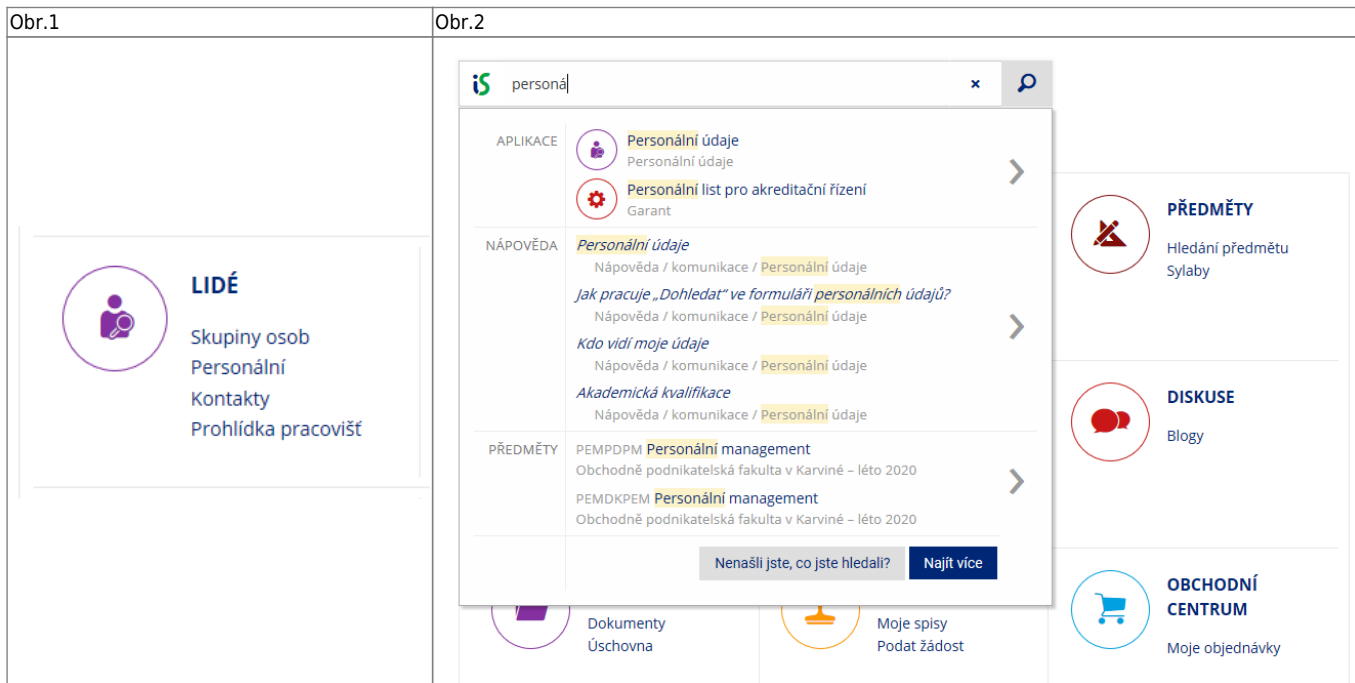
| Obr.1 | Obr.2 |
|---|---|

LIDÉ

Skupiny osob
Personální
Kontakty
Prohlídka pracovišť

iS persona ×

APLIKACE

Personální údaje
Personální údaje

Personální list pro akreditační řízení
Garant

NÁPOVĚDA

Personální údaje
Nápověda / komunikace / Personální údaje

Jak pracuje „Dohledat" ve formuláři personálních údajů?
Nápověda / komunikace / Personální údaje

Kdo vidí moje údaje
Nápověda / komunikace / Personální údaje

Akademická kvalifikace
Nápověda / komunikace / Personální údaje

PŘEDMĚTY

PEMPDPM Personální management
Obchodně podnikatelská fakulta v Karviné – léto 2020

PEMDKPEM Personální management
Obchodně podnikatelská fakulta v Karviné – léto 2020

Nenašli jste, co jste hledali? Najít více

PŘEDMĚTY
Hledání předmětu
Sylaby

DISKUSE
Blogy

OBCHODNÍ CENTRUM
Moje objednávky

Dokumenty
Úschovna

Moje spisy
Podat žádost